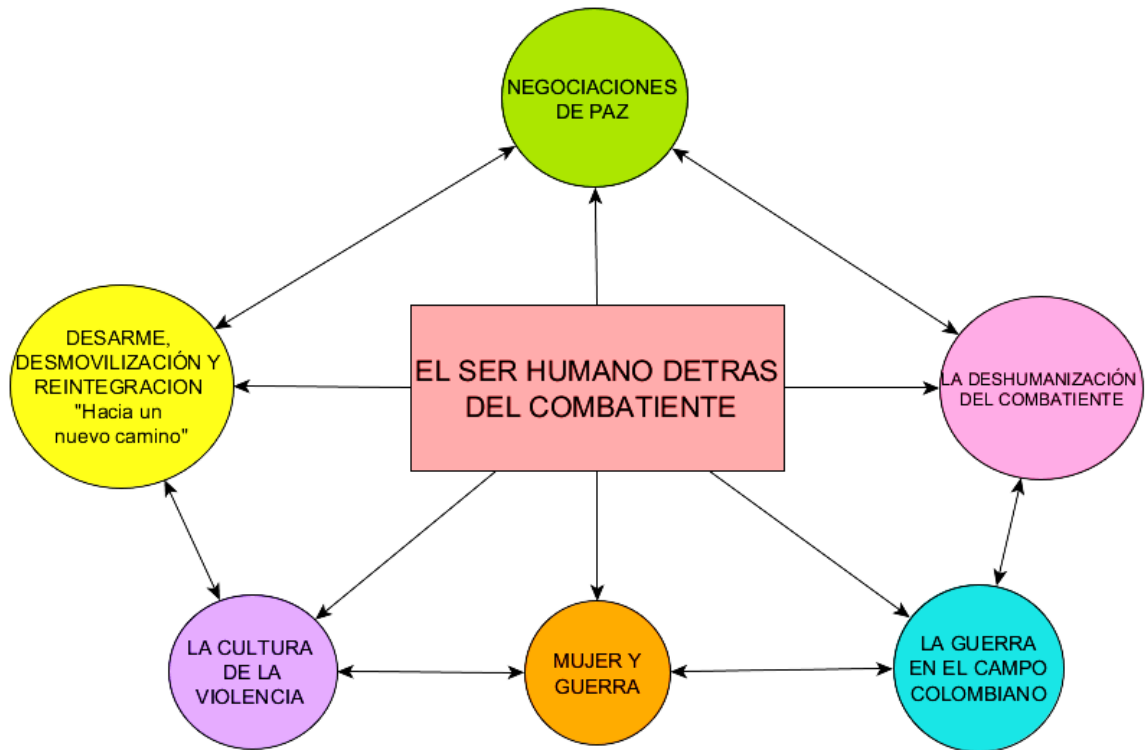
NEGOCIACIONES DE PAZ

DESARME, DESMOVILIZACIÓN Y REINTEGRACION "Hacia un nuevo camino"

EL SER HUMANO DETRAS DEL COMBATIENTE

LA DESHUMANIZACIÓN DEL COMBATIENTE

LA CULTURA DE LA VIOLENCIA

MUJER Y GUERRA

LA GUERRA EN EL CAMPO COLOMBIANO